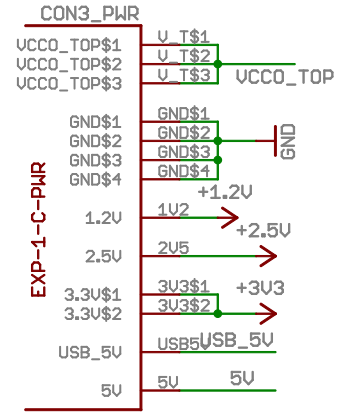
CON3_PWR

VCCO_TOP$1
VCCO_TOP$2
VCCO_TOP$3

V_T$1
V_T$2
V_T$3

VCCO_TOP

GND$1
GND$2
GND$3
GND$4

GND$1
GND$2
GND$3
GND$4

GND

EXP-1-C-PWR

+1.2V

1.2V

1V2

+2.5V

2.5V

2V5

3.3V$1
3.3V$2

3V3$1
3V3$2

+3V3

USB_5V

USB5V

USB_5V

5V

5V

5V